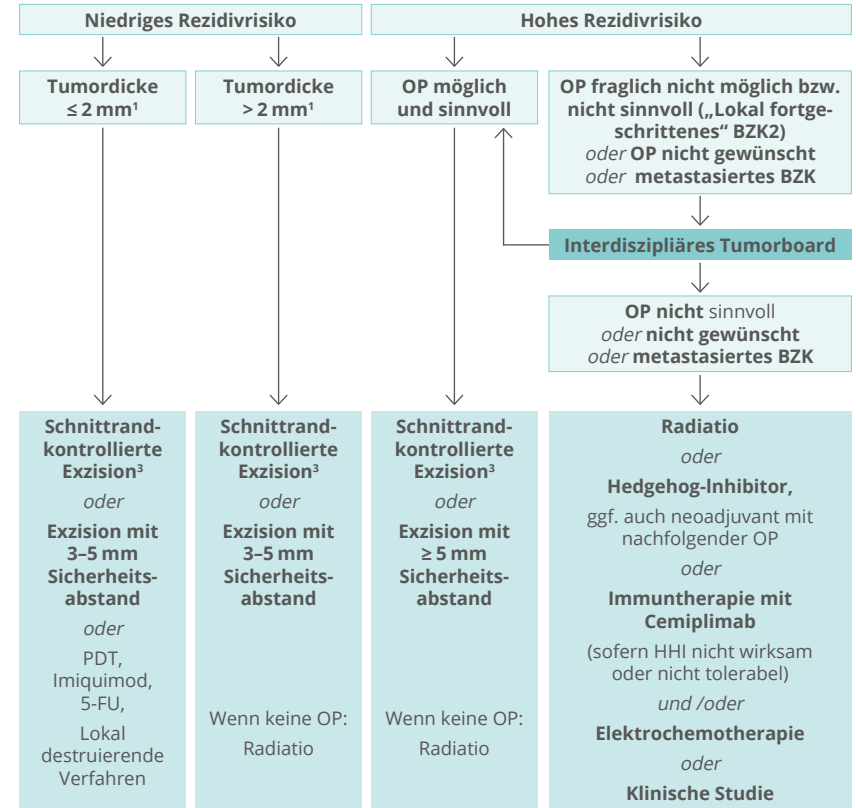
Niedriges Rezidivrisiko

Hohes Rezidivrisiko

Tumordicke ≤ 2 mm¹

Tumordicke > 2 mm¹

OP möglich und sinnvoll

OP fraglich nicht möglich bzw. nicht sinnvoll („Lokal fortgeschrittenes“ BZK2) oder OP nicht gewünscht oder metastasiertes BZK

Interdiszipliäres Tumorboard

OP nicht sinnvoll oder nicht gewünscht oder metastasiertes BZK

Schnittrandkontrollierte Exzision³

oder

Exzision mit 3–5 mm Sicherheitsabstand

oder

PDT, Imiquimod, 5-FU, Lokal destruierende Verfahren

Schnittrandkontrollierte Exzision³

oder

Exzision mit 3–5 mm Sicherheitsabstand

Wenn keine OP: Radiatio

Schnittrandkontrollierte Exzision³

oder

Exzision mit ≥ 5 mm Sicherheitsabstand

Wenn keine OP: Radiatio

Radiatio

oder

Hedgehog-Inhibitor, ggf. auch neoadjuvant mit nachfolgender OP

oder

Immuntherapie mit Cemiplimab

(sofern HHI nicht wirksam oder nicht tolerabel)

und /oder

Elektrochemotherapie

oder

Klinische Studie